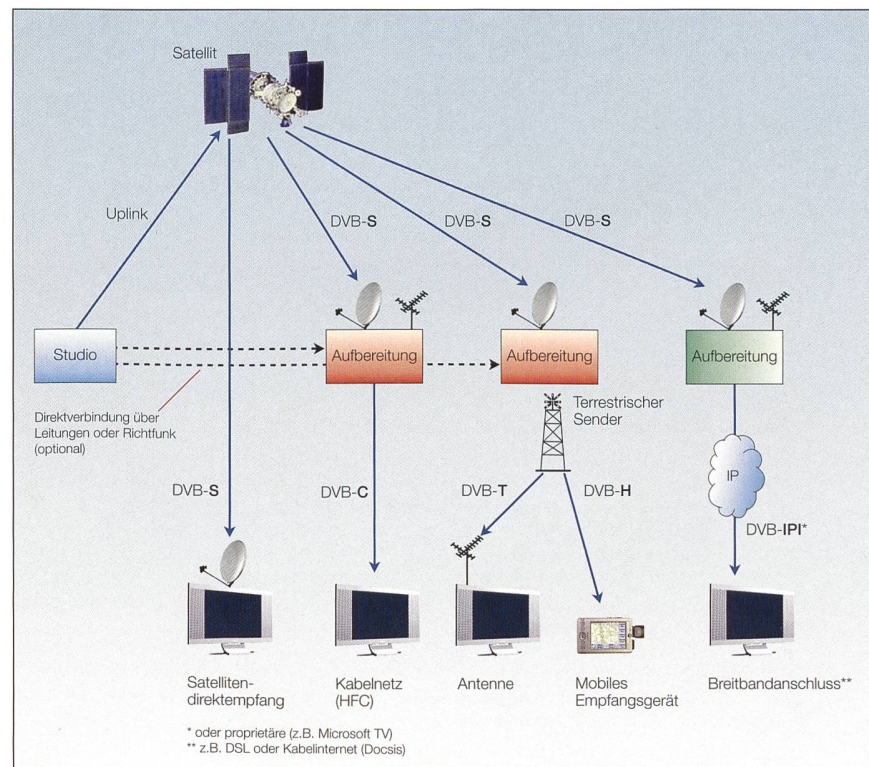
Satellit

Uplink

DVB-**S**

DVB-**S**

DVB-**S**

Studio

Aufbereitung

Aufbereitung

Aufbereitung

Direktverbindung über Leitungen oder Richtfunk (optional)

Terrestrischer Sender

IP

DVB-**S**

DVB-**C**

DVB-**T**

DVB-**H**

DVB-**IPI***

Satelliten-direktempfang

Kabelnetz (HFC)

Antenne

Mobiles Empfangsgerät

Breitbandanschluss**

* oder proprietäre (z.B. Microsoft TV)
** z.B. DSL oder Kabelinternet (Docsis)